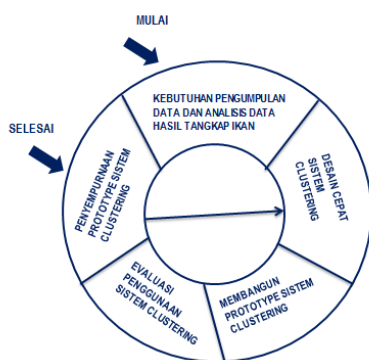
MULAI

SELESAI

KEBUTUHAN PENGUMPULAN DATA DAN ANALISIS DATA HASIL TANGKAP IKAN

DESAIN CEPAT SISTEM CLUSTERING

MEMBANGUN PROTOTYPE SISTEM CLUSTERING

EVALUASI PENGGUNAAN SISTEM CLUSTERING

PENYEMPURNAAN PROTOTYPE SISTEM CLUSTERING